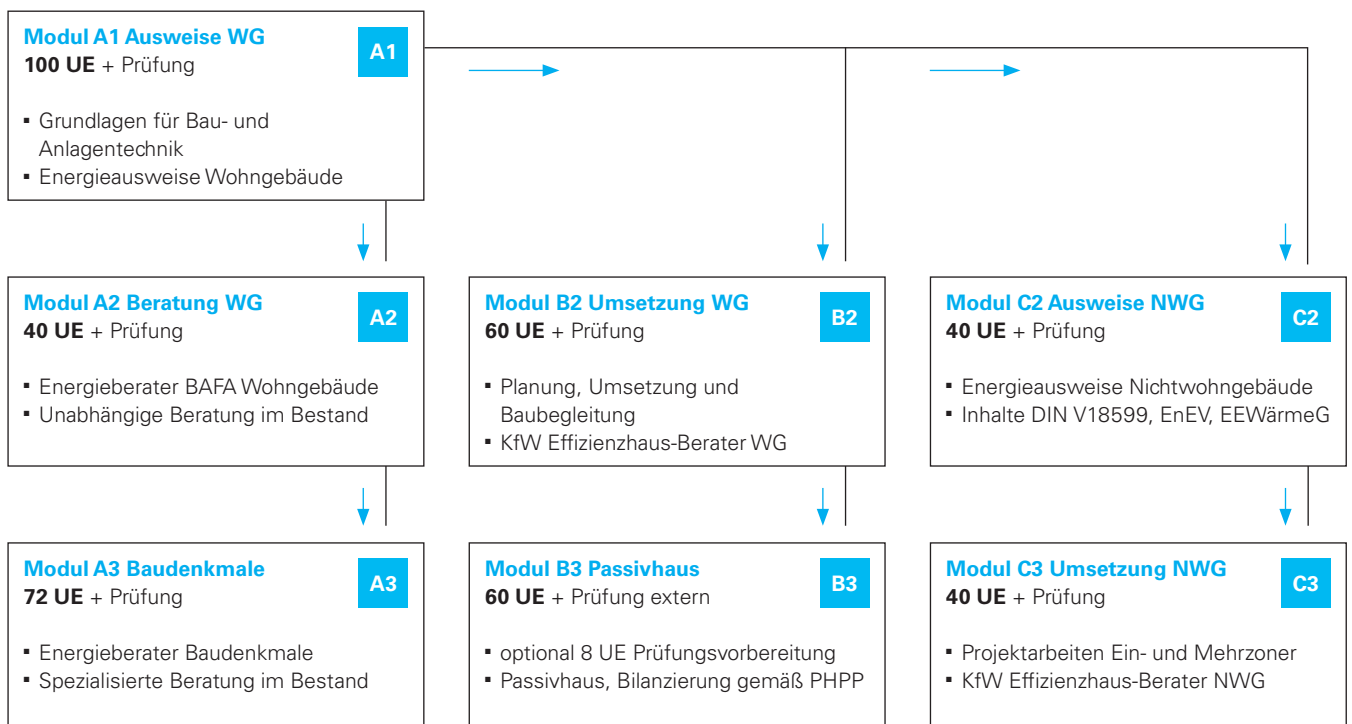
Modul A1 Ausweise WG
A1
**100 UE** + Prüfung

▪ Grundlagen für Bau- und Anlagentechnik
▪ Energieausweise Wohngebäude

Modul A2 Beratung WG
A2
**40 UE** + Prüfung

▪ Energieberater BAFA Wohngebäude
▪ Unabhängige Beratung im Bestand

Modul B2 Umsetzung WG
B2
**60 UE** + Prüfung

▪ Planung, Umsetzung und Baubegleitung
▪ KfW Effizienzhaus-Berater WG

Modul C2 Ausweise NWG
C2
**40 UE** + Prüfung

▪ Energieausweise Nichtwohngebäude
▪ Inhalte DIN V18599, EnEV, EEWärmeG

Modul A3 Baudenkmale
A3
**72 UE** + Prüfung

▪ Energieberater Baudenkmale
▪ Spezialisierte Beratung im Bestand

Modul B3 Passivhaus
B3
**60 UE** + Prüfung extern

▪ optional 8 UE Prüfungsvorbereitung
▪ Passivhaus, Bilanzierung gemäß PHPP

Modul C3 Umsetzung NWG
C3
**40 UE** + Prüfung

▪ Projektarbeiten Ein- und Mehrzoner
▪ KfW Effizienzhaus-Berater NWG